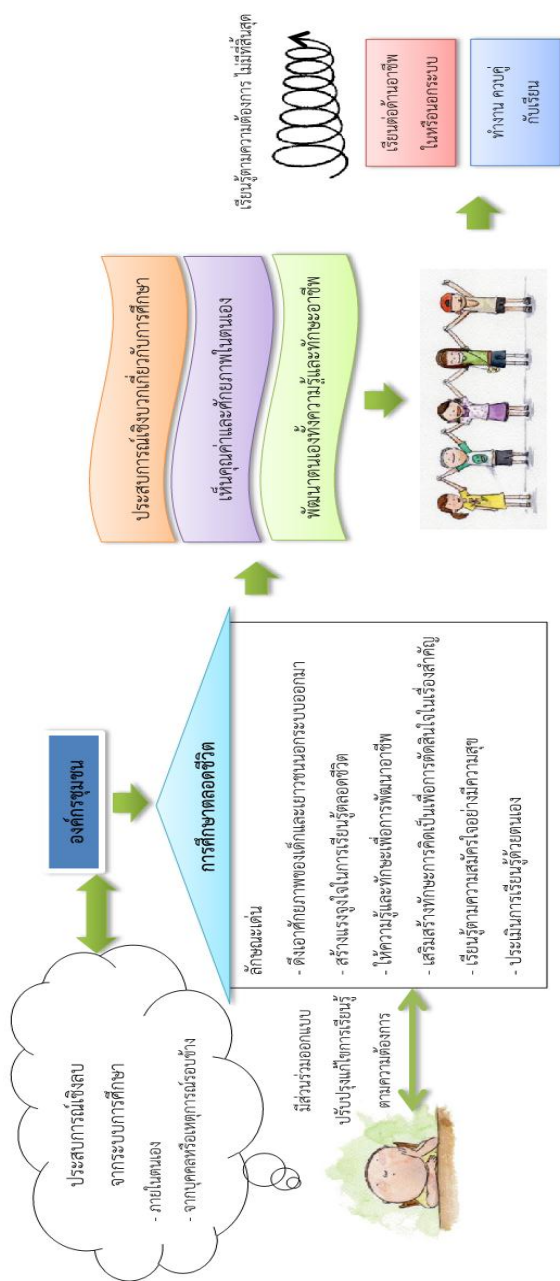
ประสบการณ์เชิงลบ
จากระบบการศึกษา
- ภายในตนเอง
- จากบุคคลหรือเหตุการณ์รอบข้าง

มีส่วนร่วมออกแบบ
ปรับปรุงแก้ไขการเรียนรู้
ตามความต้องการ

องค์กรชุมชน

การศึกษาตลอดชีวิต

ลักษณะเด่น
- ดึงเอาศักยภาพของเด็กและเยาวชนนอกระบบออกมา
- สร้างแรงจูงใจในการเรียนรู้ตลอดชีวิต
- ให้ความรู้และทักษะเพื่อการพัฒนาอาชีพ
- เสริมสร้างทักษะการคิดเป็นเพื่อการตัดสินใจในเรื่องสำคัญ
- เรียนรู้ตามความสมัครใจอย่างมีความสุข
- ประเมินการเรียนรู้ด้วยตนเอง

ประสบการณ์เชิงบวกเกี่ยวกับการศึกษา
เห็นคุณค่าและศักยภาพในตนเอง
พัฒนาตนเองทั้งความรู้และทักษะอาชีพ

เรียนรู้ตามความต้องการ ไม่มีที่สิ้นสุด

เรียนต่อด้านอาชีพ
ในหรือนอกระบบ

ทำงาน ควบคู่
กับเรียน